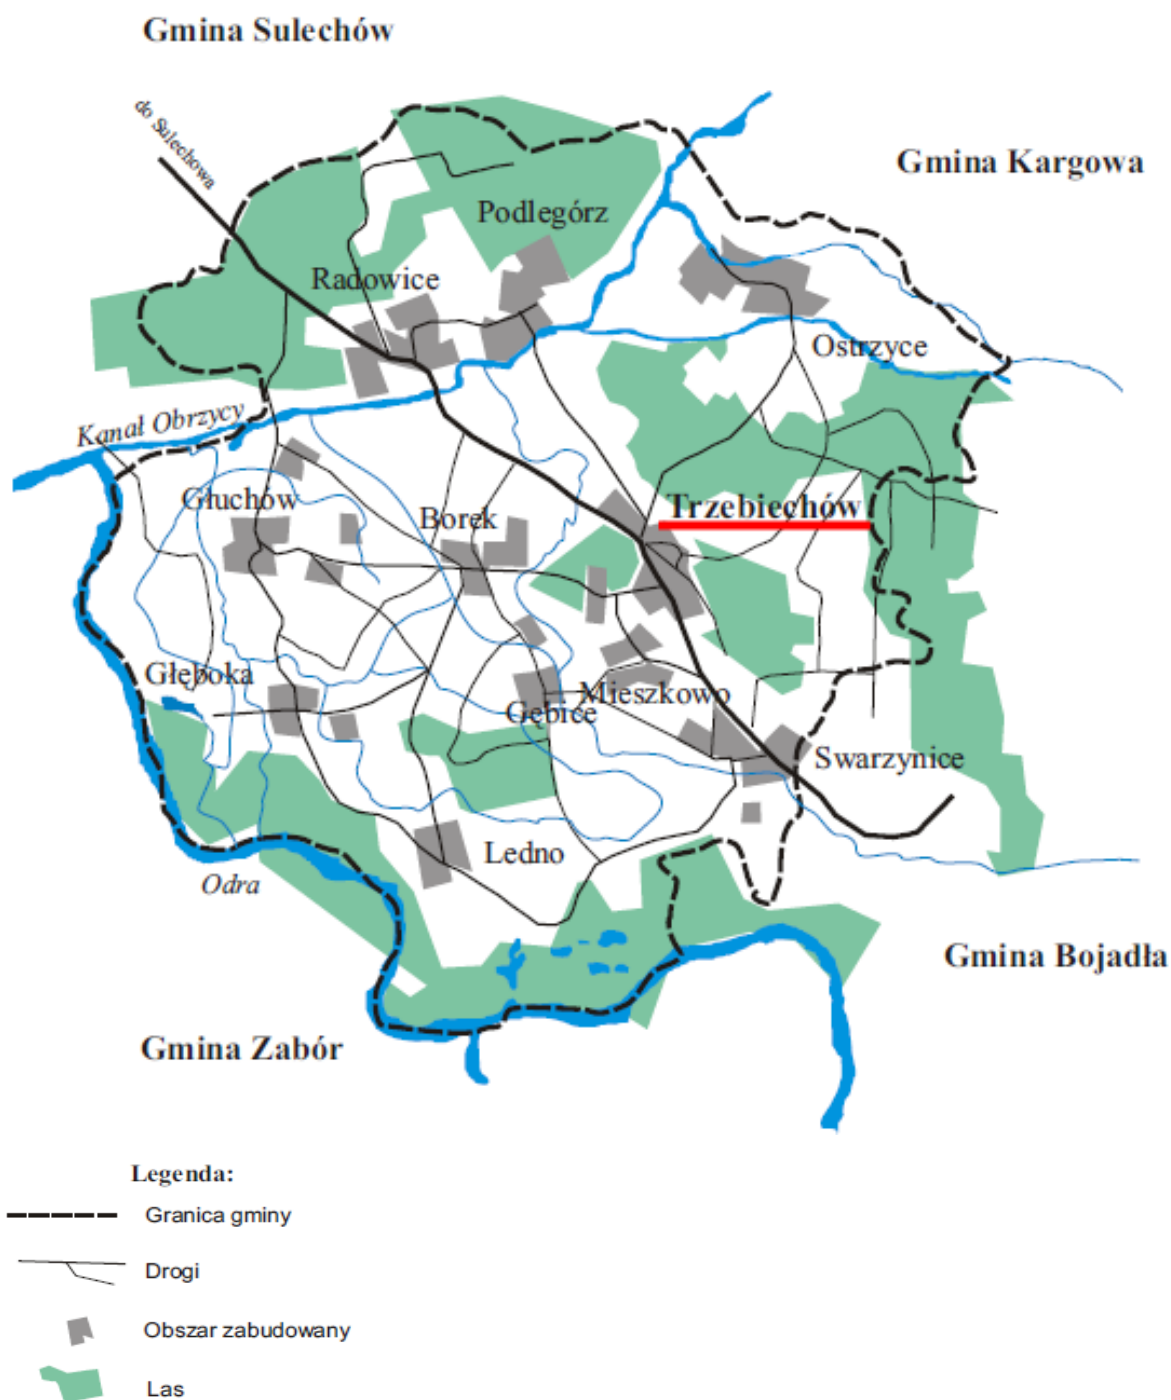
Gmina Sulechów

do Sulechowa

Gmina Kargowa

Podlegórz

Radowice

Ostrzyce

Kanał Obrzycy

Głuchów

Borek

Trzebiechów

Głęboka

Mieszkowo

Gębice

Swarzynice

Ledno

Odra

Gmina Bojadła

Gmina Zabór

Legenda:

Granica gminy

Drogi

Obszar zabudowany

Las